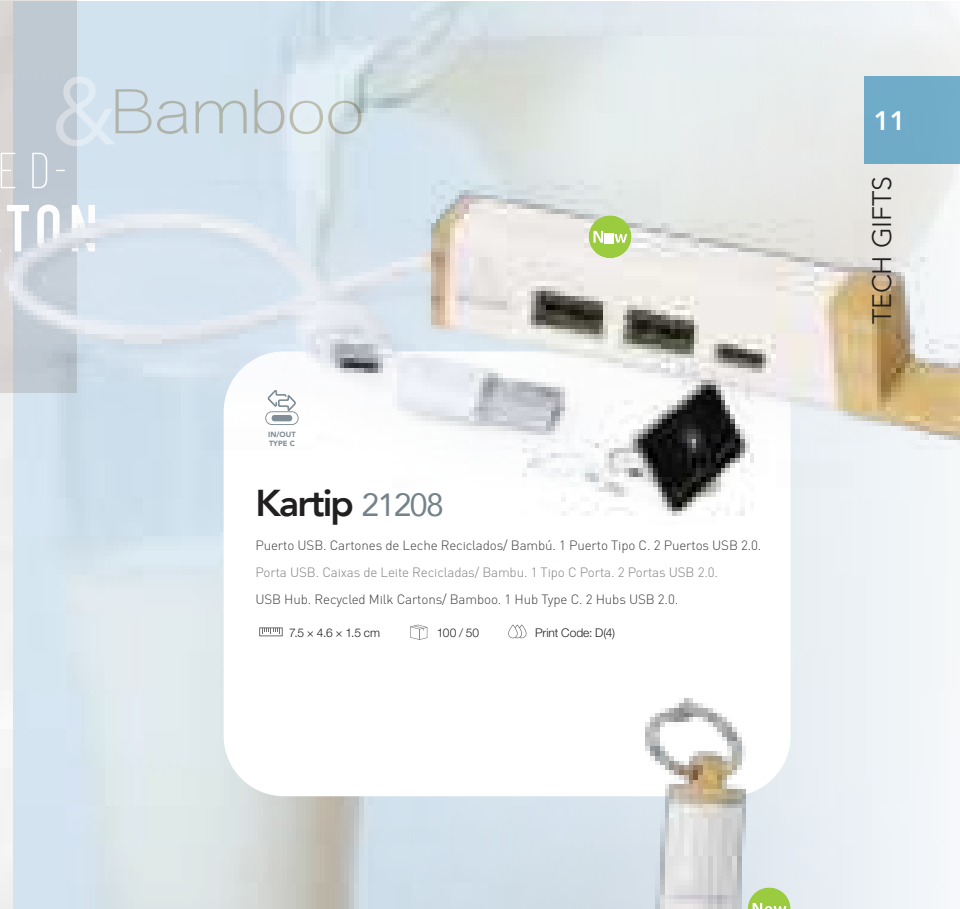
&Bamboo

ED-
TON

11

TECH GIFTS

New

IN/OUT
TYPE C

Kartip 21208

Puerto USB. Cartones de Leche Reciclados/ Bambú. 1 Puerto Tipo C. 2 Puertos USB 2.0.

Porta USB. Caixas de Leite Recicladas/ Bambu. 1 Tipo C Porta. 2 Portas USB 2.0.

USB Hub. Recycled Milk Cartons/ Bamboo. 1 Hub Type C. 2 Hubs USB 2.0.

7.5 × 4.6 × 1.5 cm 100 / 50 Print Code: D(4)

New